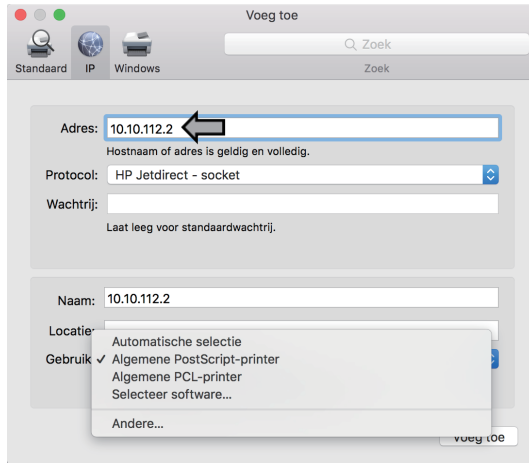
Voeg toe

Standaard IP Windows

Q Zoek
Zoek

Adres: 10.10.112.2
Hostnaam of adres is geldig en volledig.

Protocol: HP Jetdirect - socket

Wachtrij:
Laat leeg voor standaardwachtrij.

Naam: 10.10.112.2

Locatie

Gebruik

Automatische selectie
✓ Algemene PostScript-printer
Algemene PCL-printer
Selecteer software...
Andere...

Voeg toe